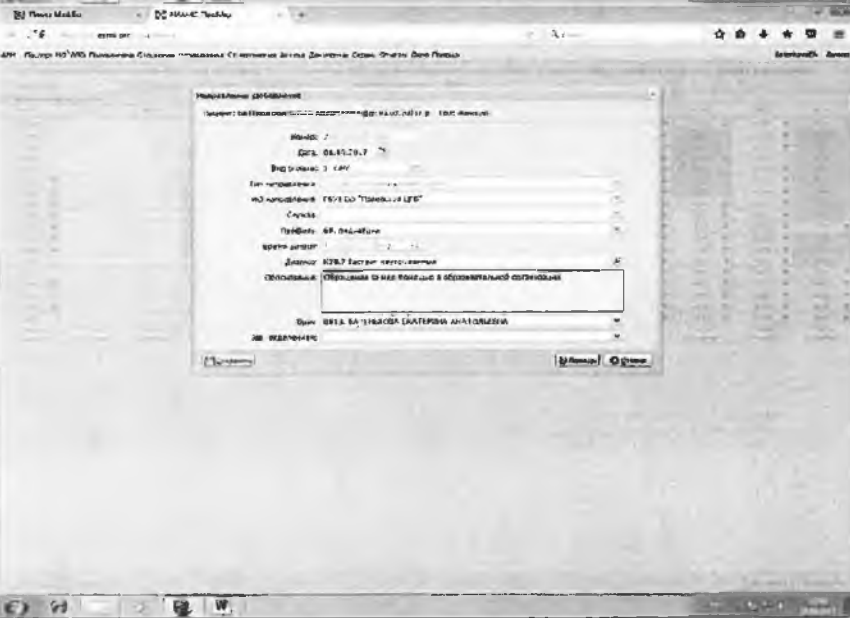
Направление: добавление

Номер: 2
Дата: 06.03.2017
Вид оплаты: 1. ОМС
Тип направления:
ЛПУ направления: ГБУЗ СО "Полевская ЦГБ"
Служба:
Профиль: 69. Педиатрии
Время записи:
Диагноз: K29.7 Гастрит неуточненный
Обоснование: Обращение за мед.помощью в образовательной организации

Врач: ВЯТКА ВАТАНЬКОВА ЕКАТЕРИНА АНАТОЛЬЕВНА
Зав. отделением:

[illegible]
Принять
Отмена